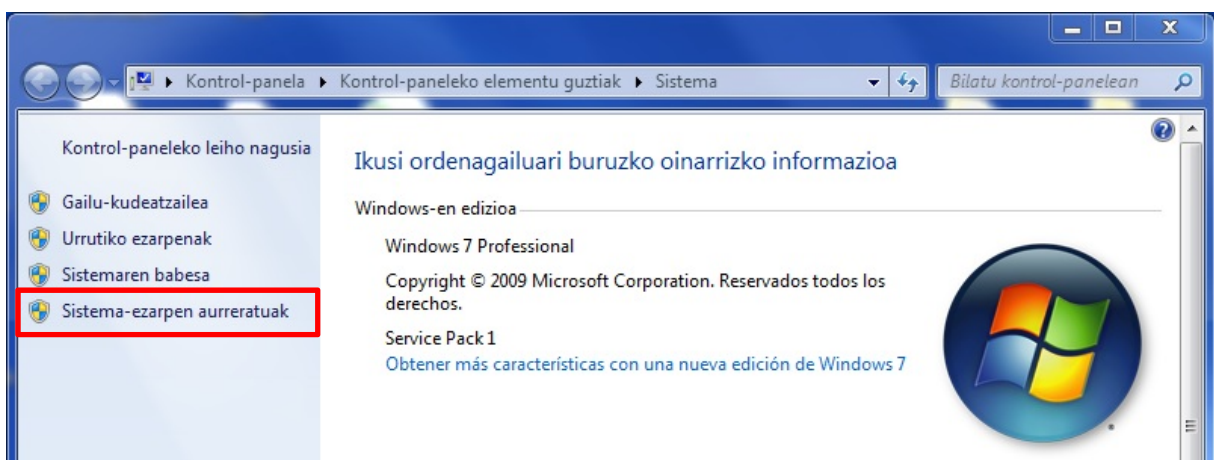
Kontrol-panela ▸ Kontrol-paneleko elementu guztiak ▸ Sistema

Bilatu kontrol-panelean

Kontrol-paneleko leiho nagusia

Gailu-kudeatzailea

Urrutiko ezarpenak

Sistemaren babesa

Sistema-ezarpen aurreratuak

Ikusi ordenagailuari buruzko oinarrizko informazioa

Windows-en edizioa

Windows 7 Professional

Copyright © 2009 Microsoft Corporation. Reservados todos los derechos.

Service Pack 1

Obtener más características con una nueva edición de Windows 7